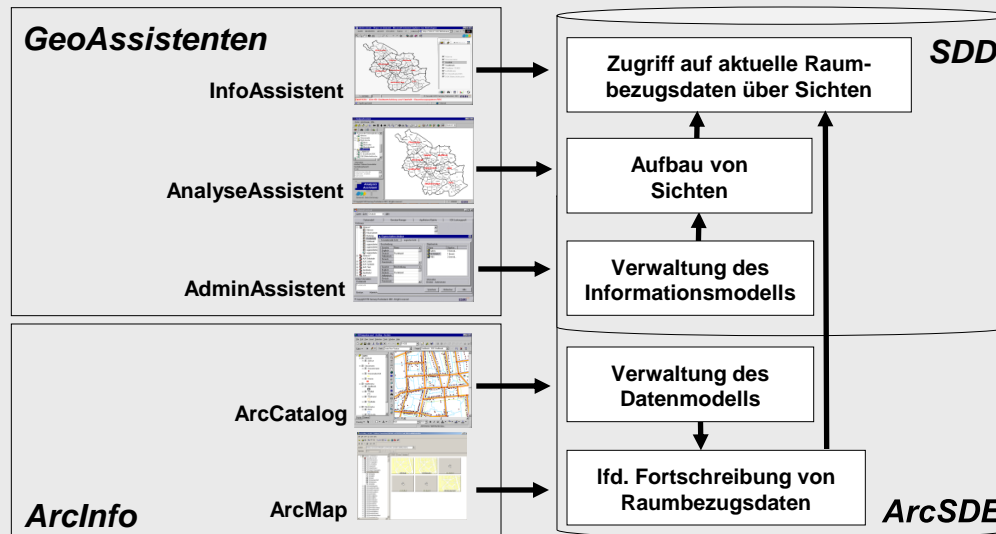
GeoAssistenten

InfoAssistent

AnalyseAssistent

AdminAssistent

ArcInfo

ArcCatalog

ArcMap

SDD

Zugriff auf aktuelle Raumbezugsdaten über Sichten

Aufbau von Sichten

Verwaltung des Informationsmodells

Verwaltung des Datenmodells

lfd. Fortschreibung von Raumbezugsdaten

ArcSDE